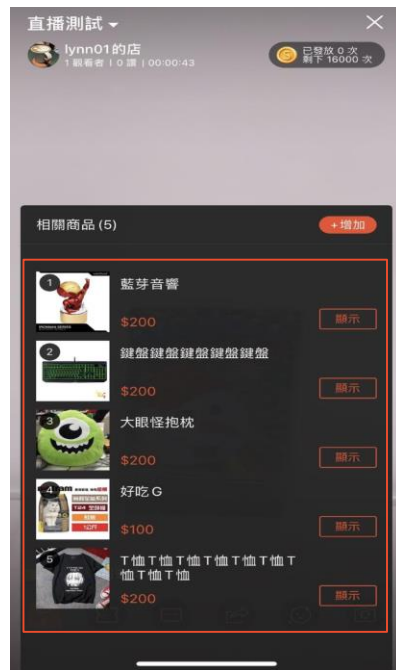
直播測試

lynn01的店
1 觀看者 | 0 讚 | 00:00:43

已發放 0 次
剩下 16000 次

相關商品 (5)
+ 增加

1
藍芽音響
$200
顯示

2
鍵盤鍵盤鍵盤鍵盤鍵盤
$200
顯示

3
大眼怪抱枕
$200
顯示

4
好吃 G
$100
顯示

5
T恤T恤T恤T恤T恤T恤T恤T恤T恤
$200
顯示